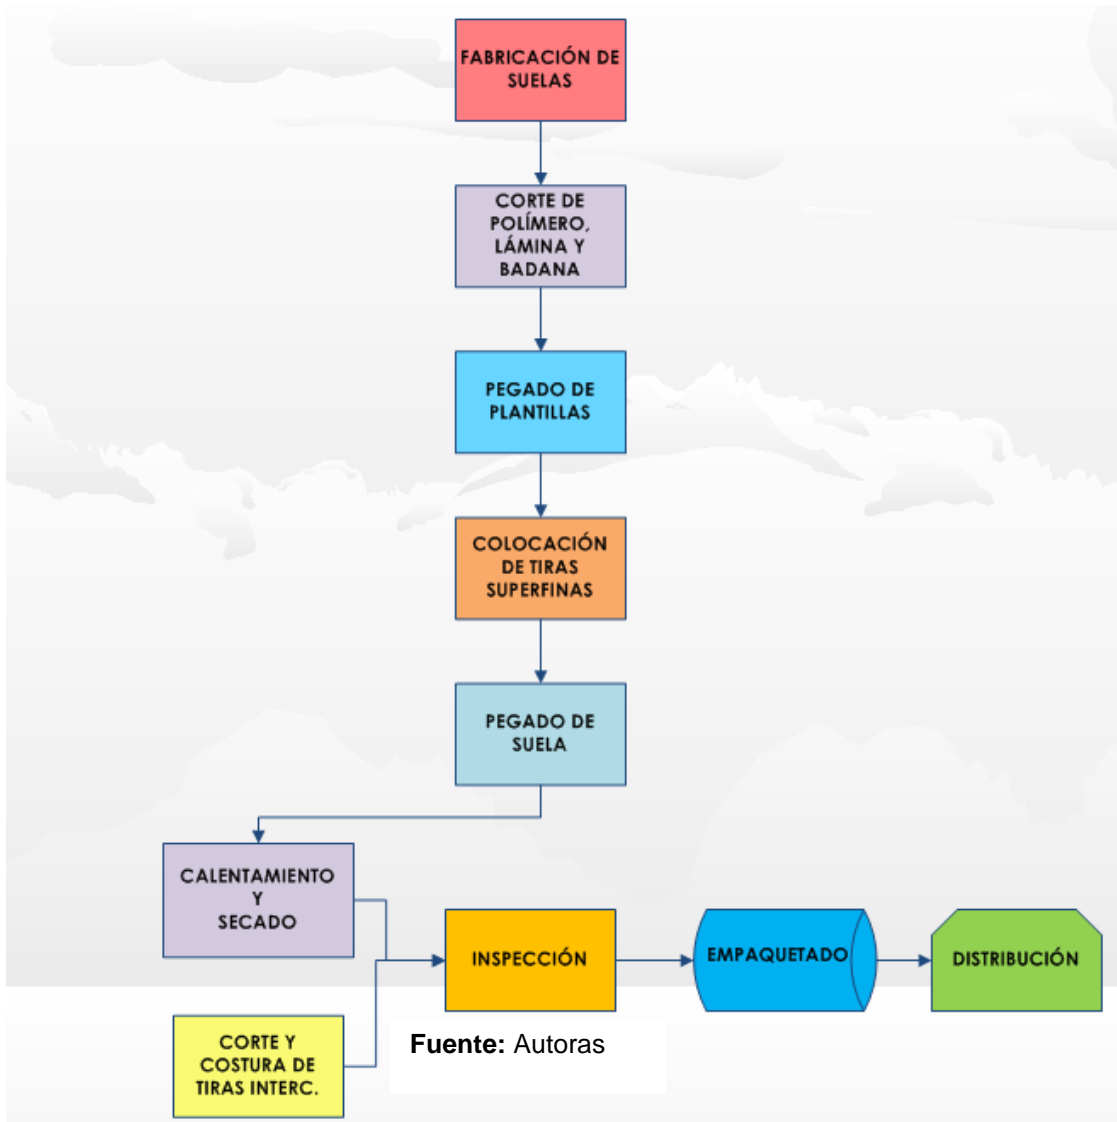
FABRICACIÓN DE SUELAS

CORTE DE POLÍMERO, LÁMINA Y BADANA

PEGADO DE PLANTILLAS

COLOCACIÓN DE TIRAS SUPERFINAS

PEGADO DE SUELA

CALENTAMIENTO Y SECADO

INSPECCIÓN

EMPAQUETADO

DISTRIBUCIÓN

CORTE Y COSTURA DE TIRAS INTERC.

**Fuente:** Autoras